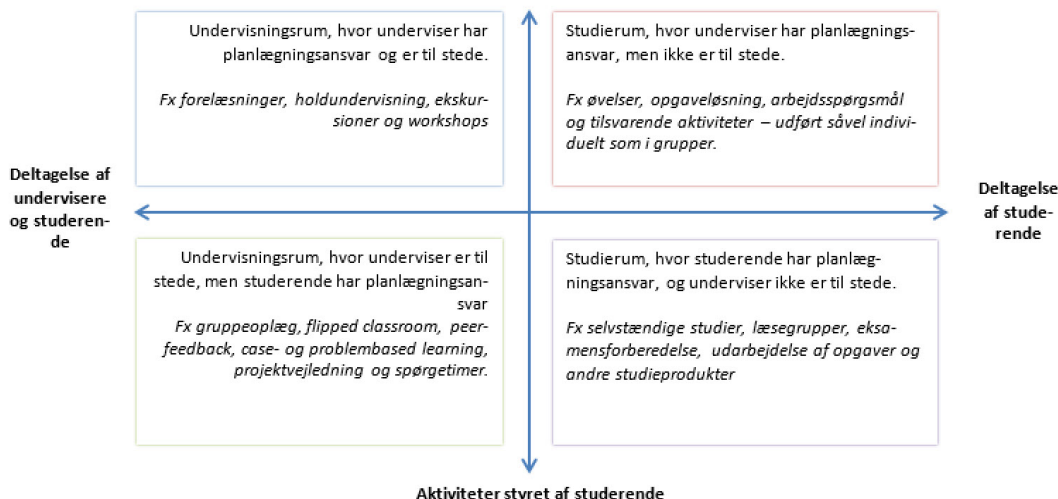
Undervisningsrum, hvor underviser har planlægningsansvar og er til stede.

*Fx forelæsninger, holdundervisning, ekskursioner og workshops*

Studierum, hvor underviser har planlægningsansvar, men ikke er til stede.

*Fx øvelser, opgaveløsning, arbejdsspørgsmål og tilsvarende aktiviteter – udført såvel individuelt som i grupper.*

Deltagelse af undervisere og studerende

Deltagelse af studerende

Undervisningsrum, hvor underviser er til stede, men studerende har planlægningsansvar

*Fx gruppeoplæg, flipped classroom, peer-feedback, case- og problembased learning, projektvejledning og spørgetimer.*

Studierum, hvor studerende har planlægningsansvar, og underviser ikke er til stede.

*Fx selvstændige studier, læsegrupper, eksamensforberedelse, udarbejdelse af opgaver og andre studieprodukter*

Aktiviteter styret af studerende